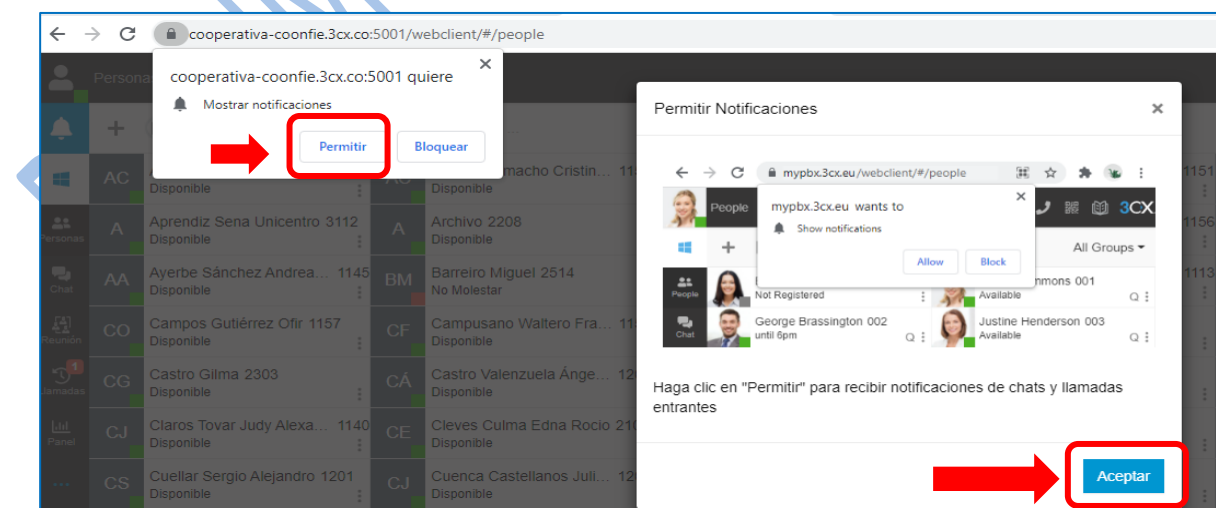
cooperativa-coonfie.3cx.co:5001/webclient/#/people

Persona

cooperativa-coonfie.3cx.co:5001 quiere

Mostrar notificaciones

Permitir

Bloquear

Personas
Chat
Reunión
1
Llamadas
Panel
...

AC
Disponible
A
Aprendiz Sena Unicentro 3112
Disponible
AA
Ayerbe Sánchez Andrea... 1145
Disponible
CO
Campos Gutiérrez Ofir 1157
Disponible
CG
Castro Gilma 2303
Disponible
CJ
Claros Tovar Judy Alexa... 1140
Disponible
CS
Cuellar Sergio Alejandro 1201
Disponible

AC
macho Cristin... 11
Disponible
A
Archivo 2208
Disponible
BM
Barreiro Miguel 2514
No Molestar
CF
Campusano Waltero Fra... 11
Disponible
CÁ
Castro Valenzuela Ánge... 12
Disponible
CE
Cleves Culma Edna Rocio 21
Disponible
CJ
Cuenca Castellanos Juli... 12
Disponible

1151
1156
1113

Permitir Notificaciones

mypbx.3cx.eu/webclient/#/people

People

3CX

mypbx.3cx.eu wants to

Show notifications

Allow

Block

All Groups

People
Chat

Not Registered
mmons 001
Available
George Brassington 002
until 6pm
Justine Henderson 003
Available

Haga clic en "Permitir" para recibir notificaciones de chats y llamadas entrantes

Aceptar